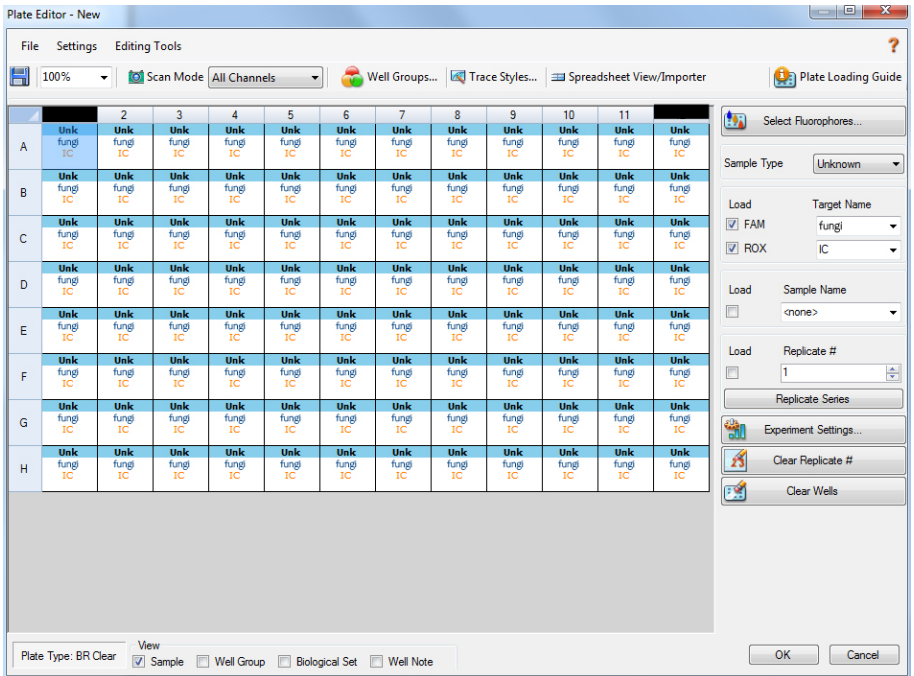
Plate Editor - New

File Settings Editing Tools

?

100%

Scan Mode All Channels

Well Groups... Trace Styles... Spreadsheet View/Importer

Plate Loading Guide

| | | 2 | 3 | 4 | 5 | 6 | 7 | 8 | 9 | 10 | 11 | |
|---|---|---|---|---|---|---|---|---|---|---|---|---|
| A | Unk fungi IC | Unk fungi IC | Unk fungi IC | Unk fungi IC | Unk fungi IC | Unk fungi IC | Unk fungi IC | Unk fungi IC | Unk fungi IC | Unk fungi IC | Unk fungi IC | Unk fungi IC |
| B | Unk fungi IC | Unk fungi IC | Unk fungi IC | Unk fungi IC | Unk fungi IC | Unk fungi IC | Unk fungi IC | Unk fungi IC | Unk fungi IC | Unk fungi IC | Unk fungi IC | Unk fungi IC |
| C | Unk fungi IC | Unk fungi IC | Unk fungi IC | Unk fungi IC | Unk fungi IC | Unk fungi IC | Unk fungi IC | Unk fungi IC | Unk fungi IC | Unk fungi IC | Unk fungi IC | Unk fungi IC |
| D | Unk fungi IC | Unk fungi IC | Unk fungi IC | Unk fungi IC | Unk fungi IC | Unk fungi IC | Unk fungi IC | Unk fungi IC | Unk fungi IC | Unk fungi IC | Unk fungi IC | Unk fungi IC |
| E | Unk fungi IC | Unk fungi IC | Unk fungi IC | Unk fungi IC | Unk fungi IC | Unk fungi IC | Unk fungi IC | Unk fungi IC | Unk fungi IC | Unk fungi IC | Unk fungi IC | Unk fungi IC |
| F | Unk fungi IC | Unk fungi IC | Unk fungi IC | Unk fungi IC | Unk fungi IC | Unk fungi IC | Unk fungi IC | Unk fungi IC | Unk fungi IC | Unk fungi IC | Unk fungi IC | Unk fungi IC |
| G | Unk fungi IC | Unk fungi IC | Unk fungi IC | Unk fungi IC | Unk fungi IC | Unk fungi IC | Unk fungi IC | Unk fungi IC | Unk fungi IC | Unk fungi IC | Unk fungi IC | Unk fungi IC |
| H | Unk fungi IC | Unk fungi IC | Unk fungi IC | Unk fungi IC | Unk fungi IC | Unk fungi IC | Unk fungi IC | Unk fungi IC | Unk fungi IC | Unk fungi IC | Unk fungi IC | Unk fungi IC |

Select Fluorophores...

Sample Type Unknown

Load Target Name
FAM fungi
ROX IC

Load Sample Name
<none>

Load Replicate #
1

Replicate Series

Experiment Settings...

Clear Replicate #

Clear Wells

Plate Type: BR Clear

View
Sample Well Group Biological Set Well Note

OK Cancel